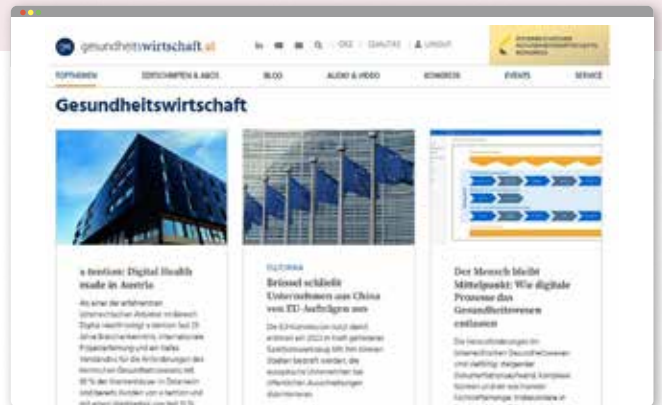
gesundheitswirtschaft.at

ÖKZ | QUALITAS | LOGIN

ÖSTERREICHISCHER GESUNDHEITSWIRTSCHAFTS KONGRESS

TOPTHEMEN | ZEITSCHRIFTEN & ABOS | BLOG | AUDIO & VIDEO | KONGRESS | EVENTS | SERVICE

Gesundheitswirtschaft

x-tention: Digital Health made in Austria

Als einer der erfahrensten Unternehmen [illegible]

EU-FORMA

Brüssel schließt Unternehmen aus China von EU-Aufträgen aus

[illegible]

Der Mensch bleibt Mittelpunkt: Wie digitale Prozesse das Gesundheitswesen entlasten

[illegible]